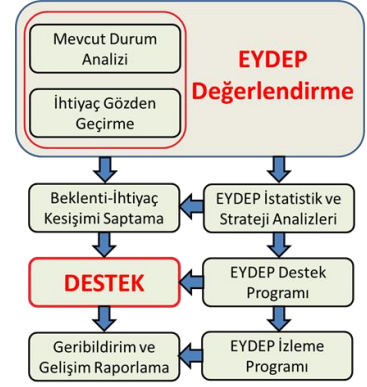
Mevcut Durum Analizi

İhtiyaç Gözden Geçirme

EYDEP Değerlendirme

Beklenti-İhtiyaç Kesişimi Saptama

EYDEP İstatistik ve Strateji Analizleri

DESTEK

EYDEP Destek Programı

Geribildirim ve Gelişim Raporlama

EYDEP İzleme Programı